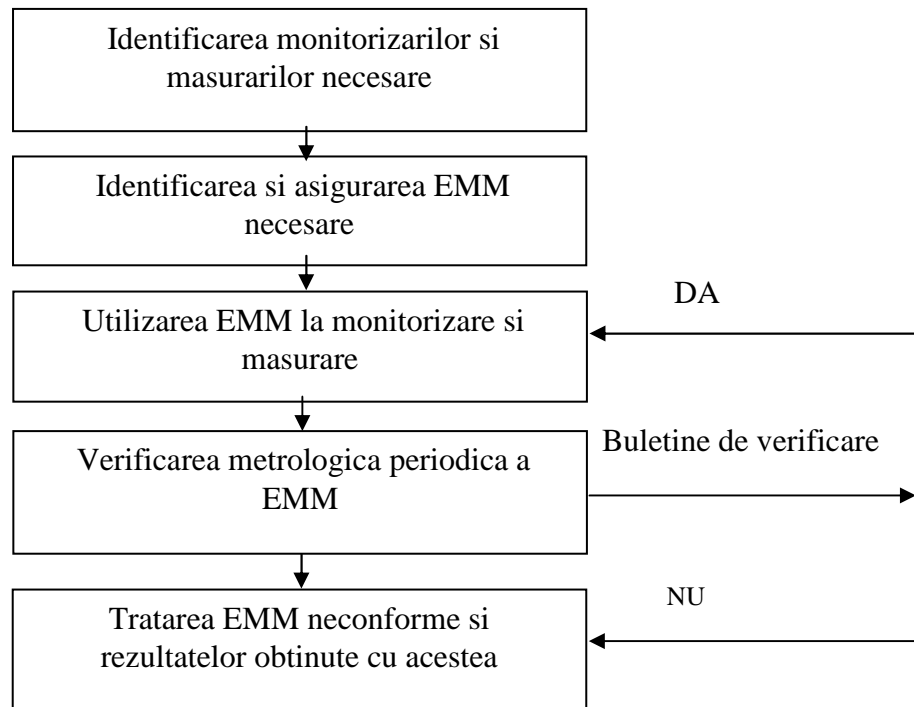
Identificarea monitorizarilor si masurarilor necesare

Identificarea si asigurarea EMM necesare

DA

Utilizarea EMM la monitorizare si masurare

Buletine de verificare

Verificarea metrologica periodica a EMM

NU

Tratarea EMM neconforme si rezultatelor obtinute cu acestea